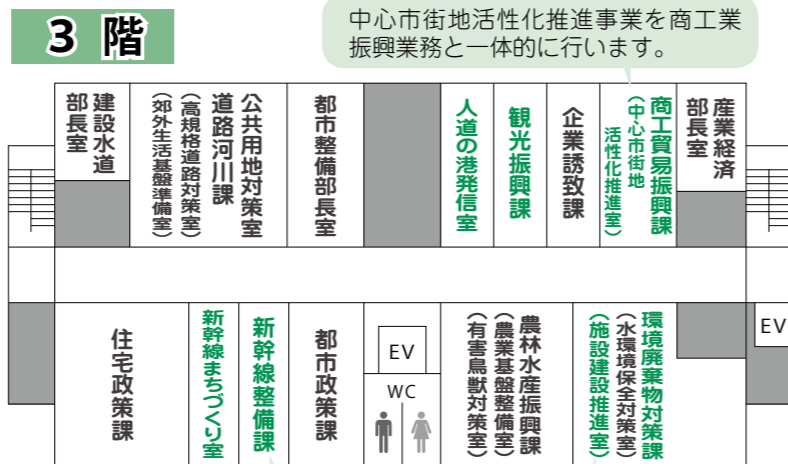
3 階

中心市街地活性化推進事業を商工業振興業務と一体的に行います。

産業経済部長室

商工貿易振興課（中心市街地活性化推進室）

企業誘致課

観光振興課

人道の港発信室

都市整備部長室

公共用地対策室

道路河川課（高規格道路対策室）（郊外生活基盤整備室）

建設水道部長室

住宅政策課

新幹線まちづくり室

新幹線整備課

都市政策課

EV

WC

農林水産振興課（農業基盤整備室）（有害鳥獣対策室）

環境廃棄物対策課（水環境保全対策室）（施設建設推進室）

EV